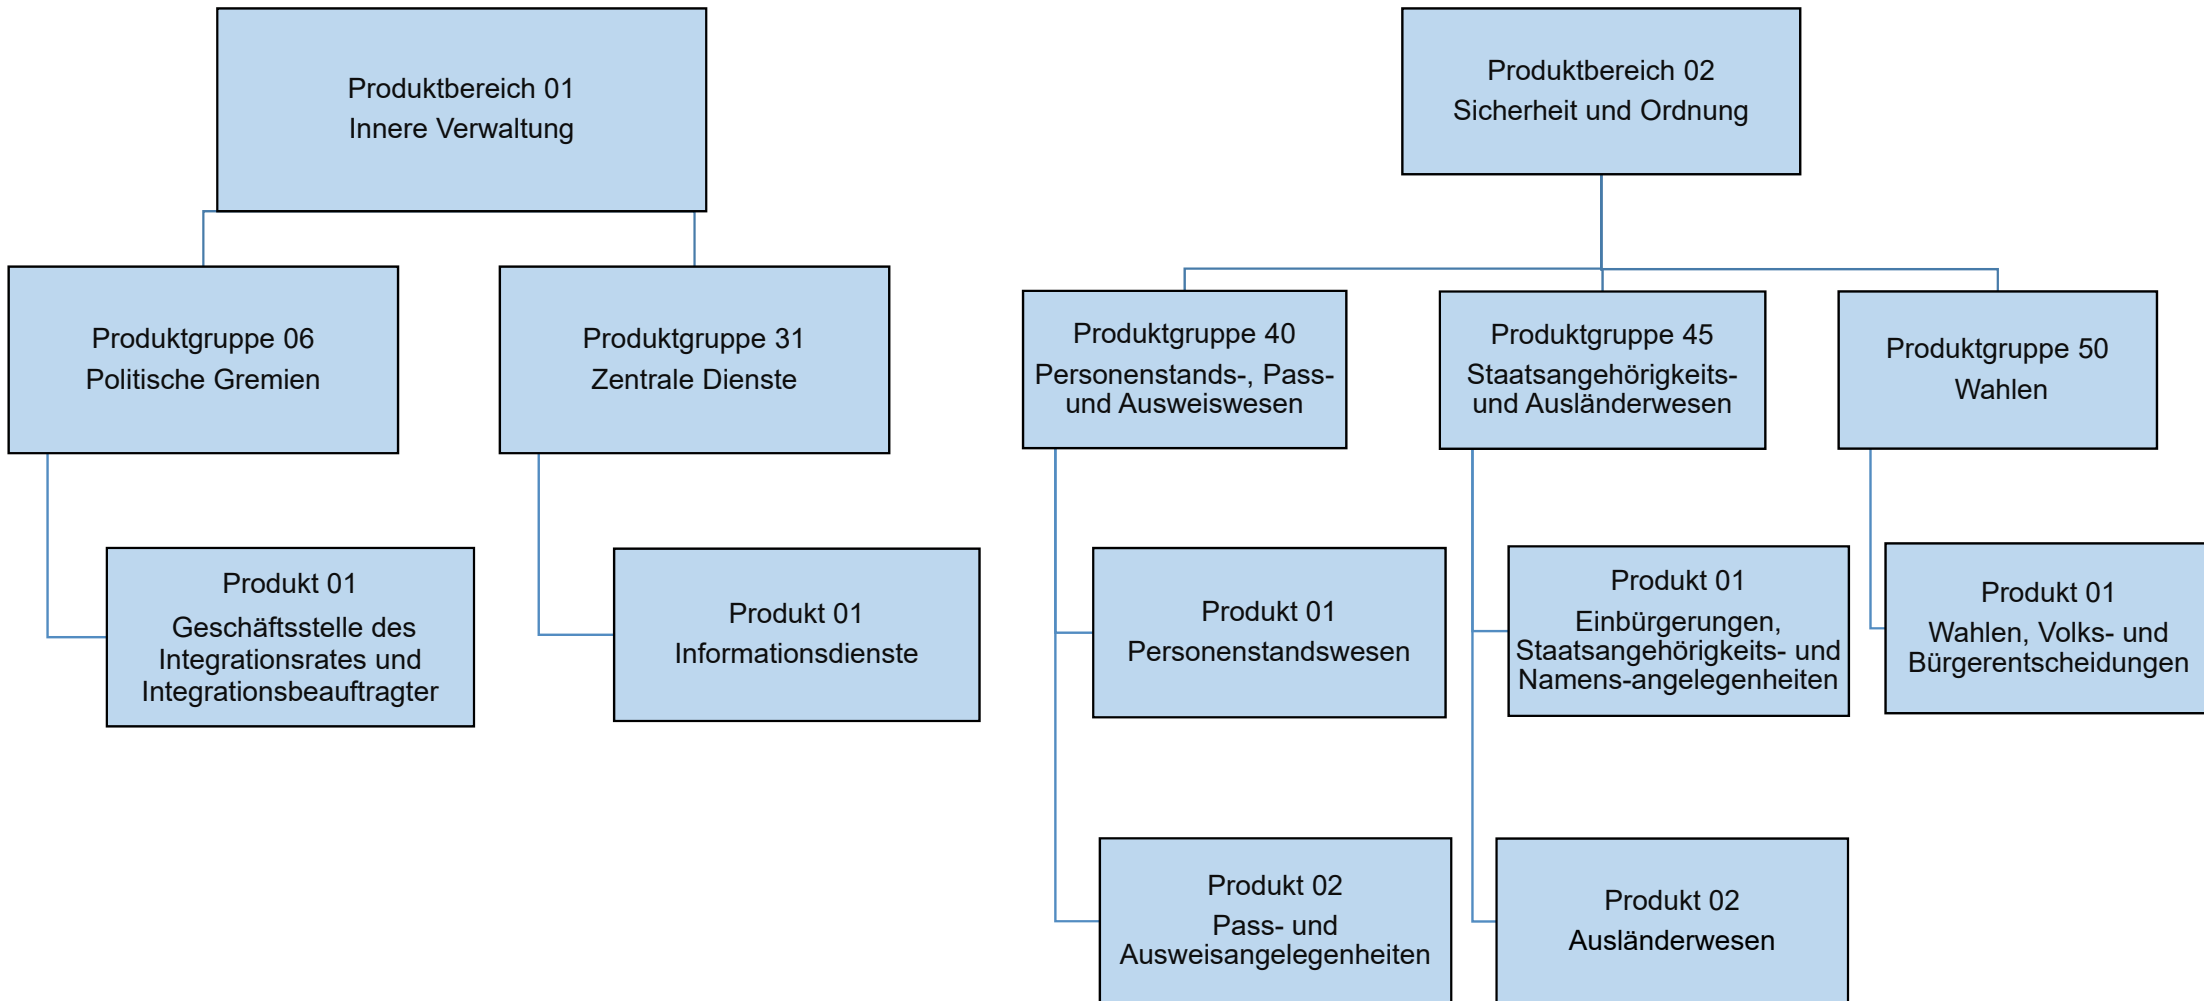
Produktbereich 01
Innere Verwaltung

Produktgruppe 06
Politische Gremien

Produkt 01
Geschäftsstelle des Integrationsrates und Integrationsbeauftragter

Produktgruppe 31
Zentrale Dienste

Produkt 01
Informationsdienste

Produktbereich 02
Sicherheit und Ordnung

Produktgruppe 40
Personenstands-, Pass- und Ausweiswesen

Produkt 01
Personenstandswesen

Produkt 02
Pass- und Ausweisangelegenheiten

Produktgruppe 45
Staatsangehörigkeits- und Ausländerwesen

Produkt 01
Einbürgerungen, Staatsangehörigkeits- und Namens-angelegenheiten

Produkt 02
Ausländerwesen

Produktgruppe 50
Wahlen

Produkt 01
Wahlen, Volks- und Bürgerentscheidungen